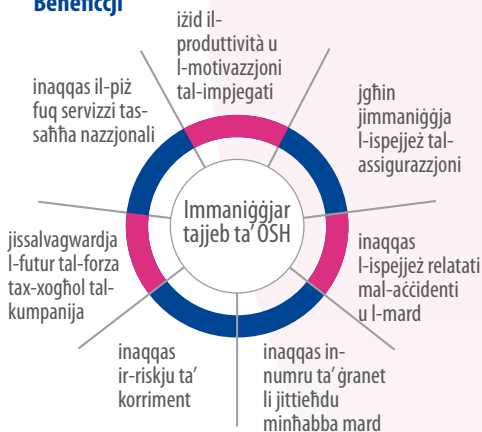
Benefiċċji

iżid il-produttività u l-motivazzjoni tal-impjegati

jgħin jimmaniġġja l-ispejjeż tal-assigurazzjoni

inaqqas l-ispejjeż relatati mal-aċċidenti u l-mard

inaqqas in-numru ta' ġranet li jittieħdu minħabba mard

inaqqas ir-riskju ta' korriment

jissalvagwardja l-futur tal-forza tax-xogħol tal-kumpanija

inaqqas il-piż fuq servizzi tas-saħħa nazzjonali

Immaniġġjar tajjeb ta' OSH